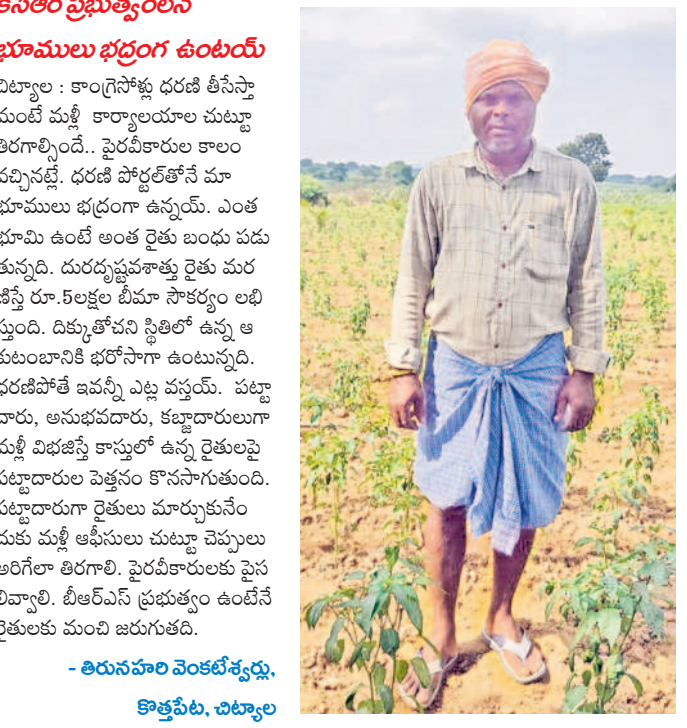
కేసీఆర్ ప్రభుత్వంలనే

భూములు భద్రంగ ఉంటయ్

చిట్యాల : కాంగ్రెసోళ్లు ధరణి తీసేస్తా మంటే మళ్లీ కార్యాలయాల చుట్టూ తిరగాల్సిందే.. పైరవీకారుల కాలం వచ్చినట్లే. ధరణి పోర్టల్‌తోనే మా భూములు భద్రంగా ఉన్నయ్. ఎంత భూమి ఉంటే అంత రైతు బంధు పడు తున్నది. దురదృష్టవశాత్తు రైతు మర ణిస్తే రూ.5లక్షల బీమా సౌకర్యం లభి స్తుంది. దిక్కుతోచని స్థితిలో ఉన్న ఆ కుటుంబానికి భరోసాగా ఉంటున్నది. ధరణిపోతే ఇవన్నీ ఎట్ల వస్తయ్. పట్టా దారు, అనుభవదారు, కబ్జాదారులుగా మళ్లీ విభజిస్తే కాస్తులో ఉన్న రైతులపై పట్టాదారుల పెత్తనం కొనసాగుతుంది. పట్టాదారుగా రైతులు మార్చుకునేం దుకు మళ్లీ ఆఫీసులు చుట్టూ చెప్పులు అరిగేలా తిరగాలి. పైరవీకారులకు పైస లివ్వాలి. బీఆర్ఎస్ ప్రభుత్వం ఉంటేనే రైతులకు మంచి జరుగుతది.

- తిరునహరి వెంకటేశ్వర్లు,
కొత్తపేట, చిట్యాల